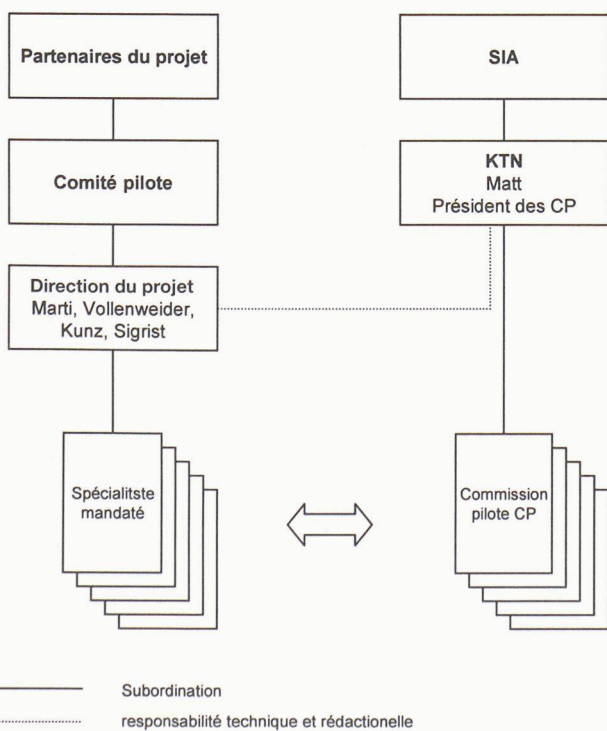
Partenaires du projet

Comité pilote

Direction du projet
Marti, Vollenweider, Kunz, Sigrist

Spécialitste mandaté

SIA

KTN
Matt
Président des CP

Commission pilote CP

Subordination

responsabilité technique et rédactionelle